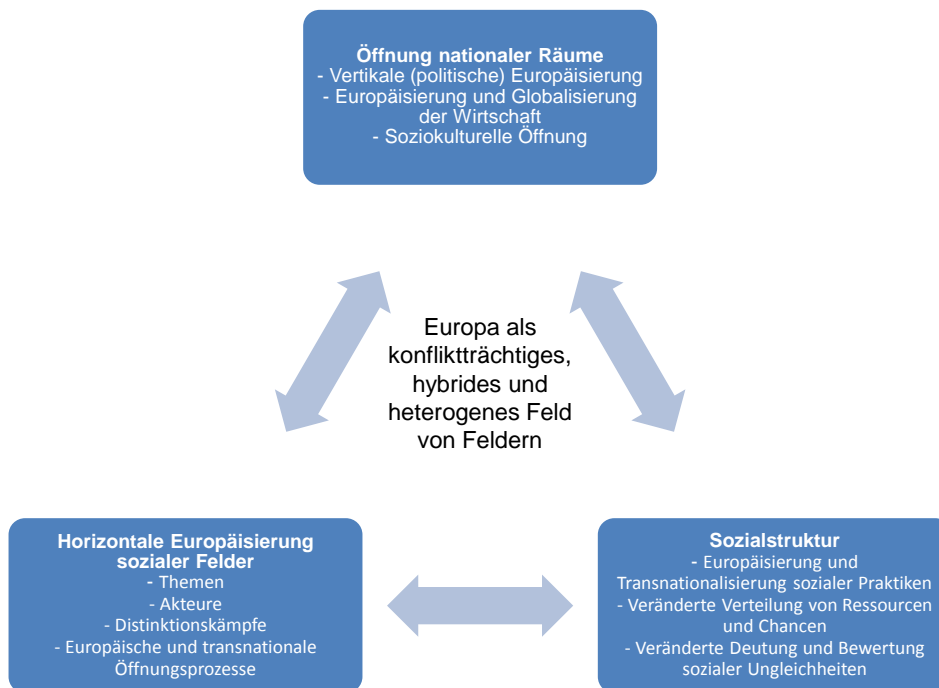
**Öffnung nationaler Räume**
- Vertikale (politische) Europäisierung
- Europäisierung und Globalisierung der Wirtschaft
- Soziokulturelle Öffnung

Europa als konfliktträchtiges, hybrides und heterogenes Feld von Feldern

**Horizontale Europäisierung sozialer Felder**
- Themen
- Akteure
- Distinktionskämpfe
- Europäische und transnationale Öffnungsprozesse

**Sozialstruktur**
- Europäisierung und Transnationalisierung sozialer Praktiken
- Veränderte Verteilung von Ressourcen und Chancen
- Veränderte Deutung und Bewertung sozialer Ungleichheiten